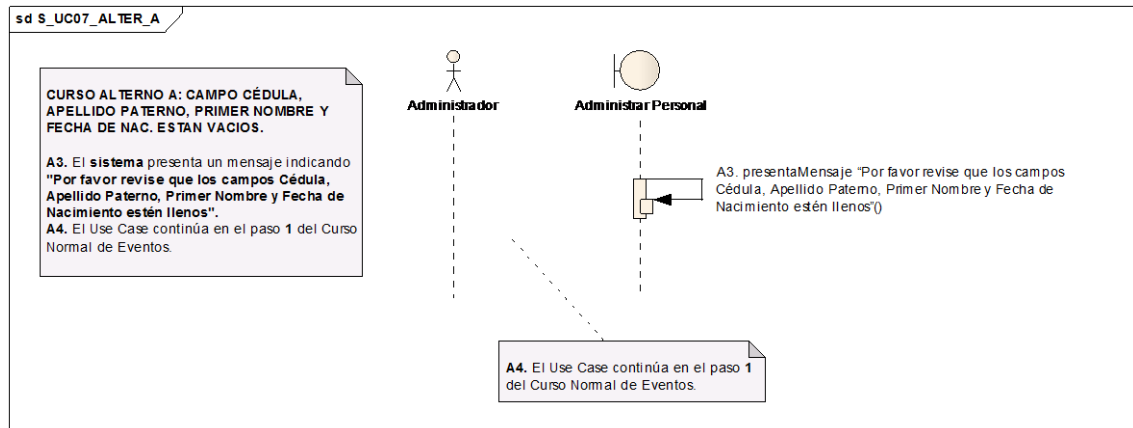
sd S_UC07_ALTER_A

CURSO ALTERNO A: CAMPO CÉDULA, APELLIDO PATERNO, PRIMER NOMBRE Y FECHA DE NAC. ESTAN VACIOS.

A3. El sistema presenta un mensaje indicando "Por favor revise que los campos Cédula, Apellido Paterno, Primer Nombre y Fecha de Nacimiento estén llenos".
A4. El Use Case continúa en el paso 1 del Curso Normal de Eventos.

Administrador

Administrar Personal

A3. presentaMensaje "Por favor revise que los campos Cédula, Apellido Paterno, Primer Nombre y Fecha de Nacimiento estén llenos"()

A4. El Use Case continúa en el paso 1 del Curso Normal de Eventos.